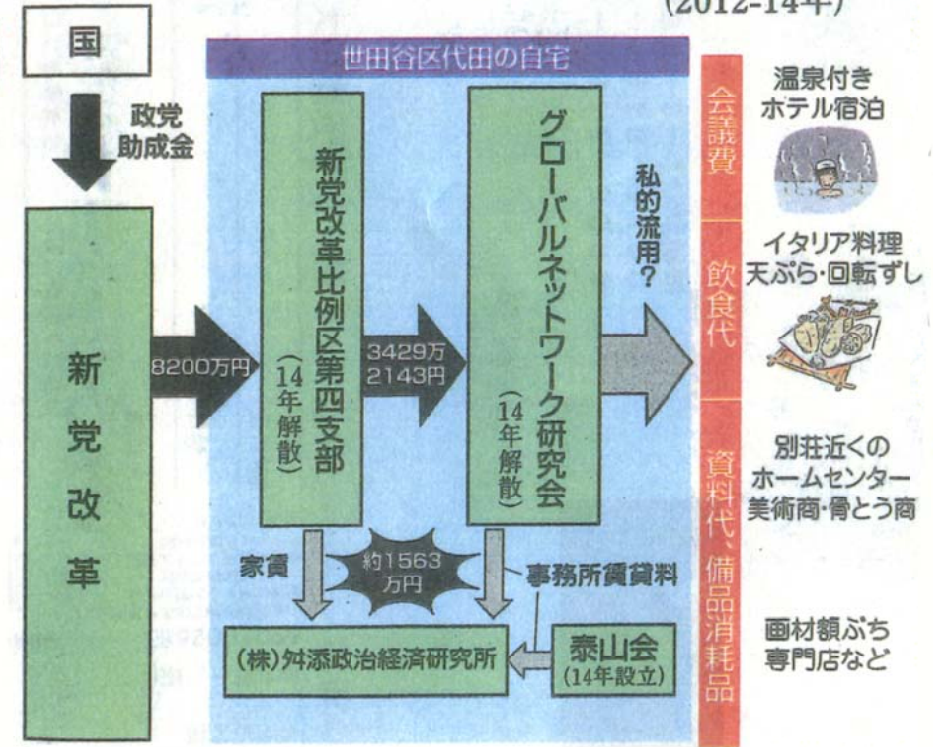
(2012-14年)

国

政党助成金

新党改革

8200万円

世田谷区代田の自宅

新党改革比例区第四支部(14年解散)

3429万2143円

グローバルネットワーク研究会(14年解散)

私的流用?

家賃

約1563万円

事務所賃貸料

(株)舛添政治経済研究所

泰山会(14年設立)

会議費

飲食代

資料代、備品消耗品

温泉付きホテル宿泊

イタリア料理 天ぷら・回転ずし

別荘近くのホームセンター 美術商・骨とう商

画材額ぶち専門店など